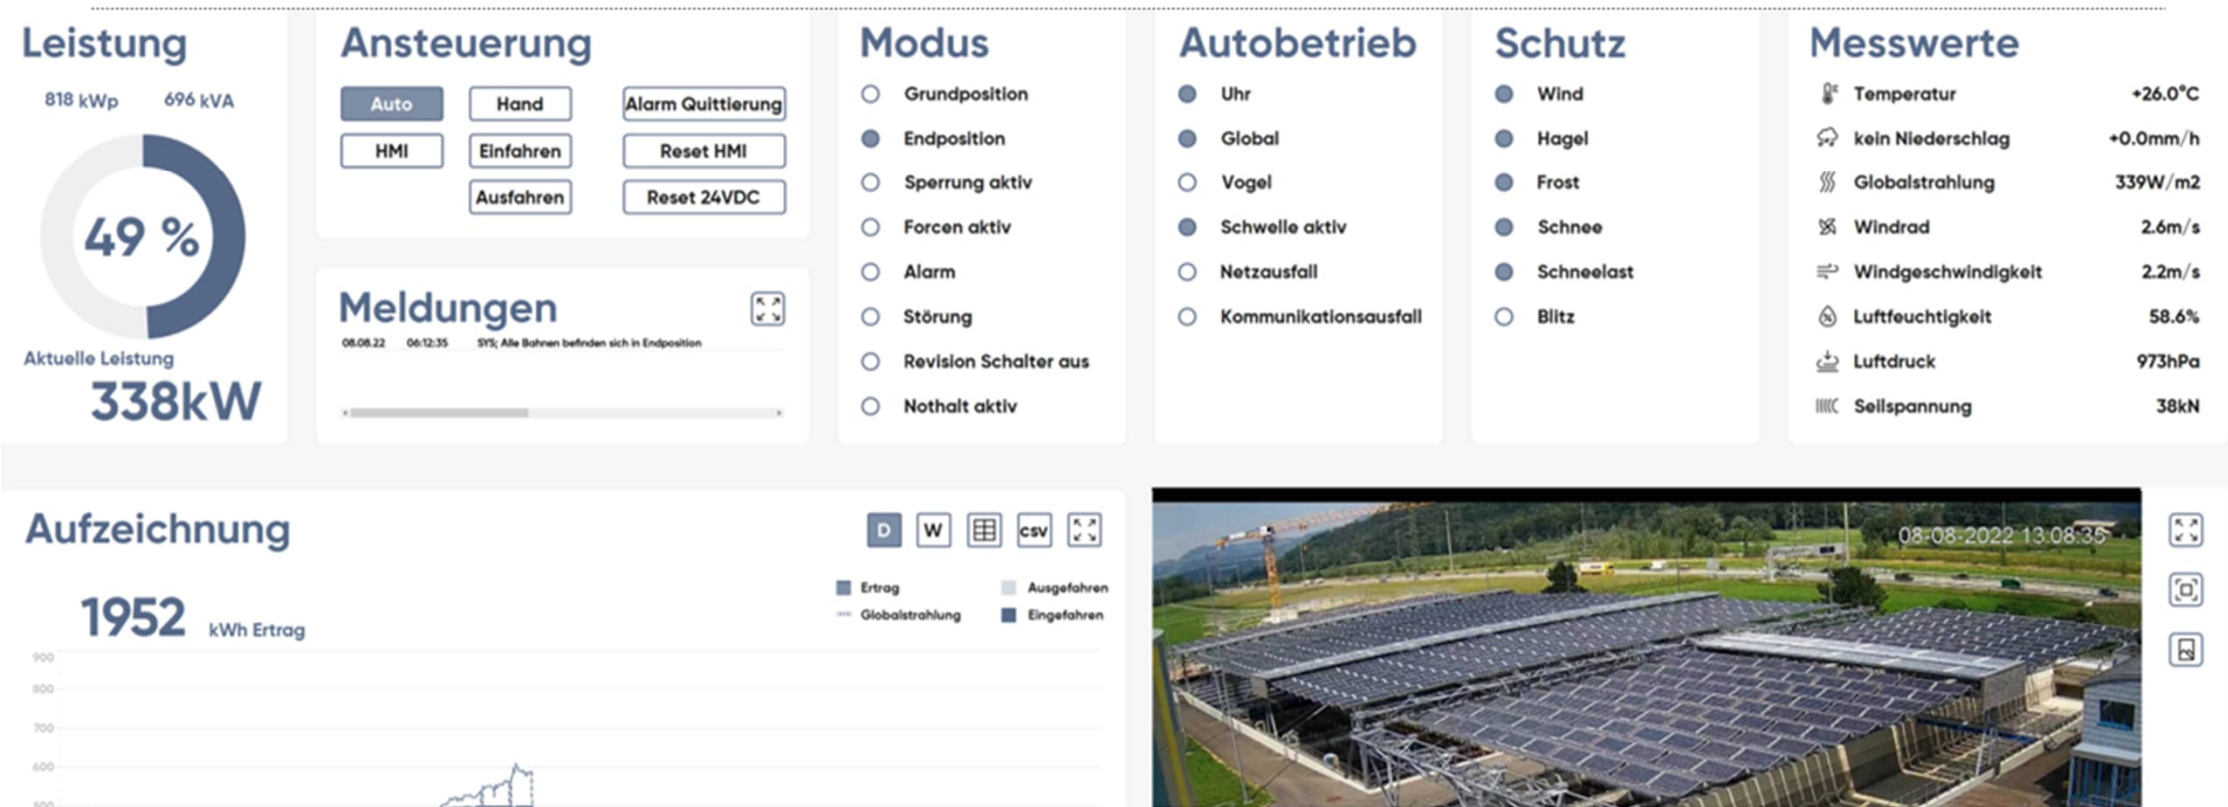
Leistung

818 kWp 696 kVA

49 %

Aktuelle Leistung

338kW

Ansteuerung

Auto Hand Alarm Quittierung

HMI Einfahren Reset HMI

Ausfahren Reset 24VDC

Meldungen

08.08.22 06:12:35 SYS; Alle Bahnen befinden sich in Endposition

Modus

Grundposition

Endposition

Sperrung aktiv

Forcen aktiv

Alarm

Störung

Revision Schalter aus

Nothalt aktiv

Autobetrieb

Uhr

Global

Vogel

Schwelle aktiv

Netzausfall

Kommunikationsausfall

Schutz

Wind

Hagel

Frost

Schnee

Schneelast

Blitz

Messwerte

| | |
|---|---|
| Temperatur | +26.0°C |
| kein Niederschlag | +0.0mm/h |
| Globalstrahlung | 339W/m2 |
| Windrad | 2.6m/s |
| Windgeschwindigkeit | 2.2m/s |
| Luftfeuchtigkeit | 58.6% |
| Luftdruck | 973hPa |
| Seilspannung | 38kN |

Aufzeichnung

D W csv

1952 kWh Ertrag

Ertrag Ausgefahren
Globalstrahlung Eingefahren

900
800
700
600
500

08-08-2022 13:08:35